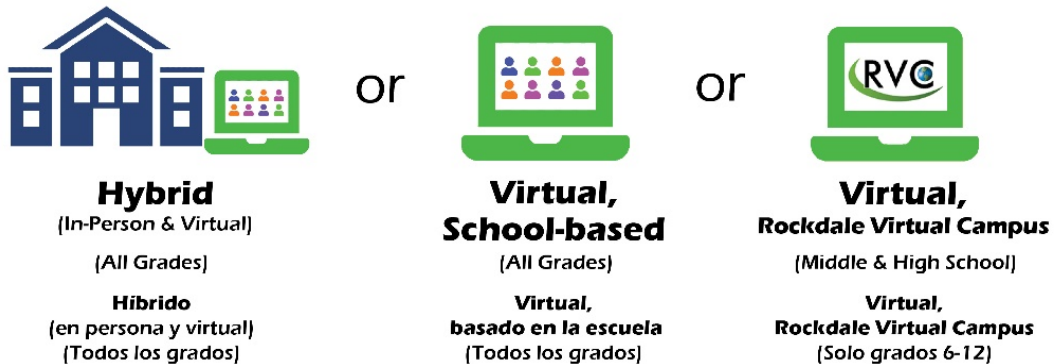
or

or

RVC

Hybrid
(In-Person & Virtual)

(All Grades)

Híbrido
(en persona y virtual)
(Todos los grados)

Virtual,
School-based
(All Grades)

Virtual,
basado en la escuela
(Todos los grados)

Virtual,
Rockdale Virtual Campus
(Middle & High School)

Virtual,
Rockdale Virtual Campus
(Solo grados 6-12)